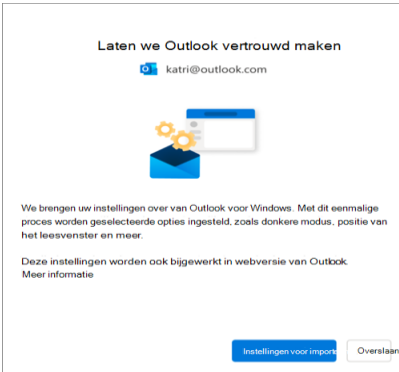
Laten we Outlook vertrouwd maken

katri@outlook.com

We brengen uw instellingen over van Outlook voor Windows. Met dit eenmalige proces worden geselecteerde opties ingesteld, zoals donkere modus, positie van het leesvenster en meer.

Deze instellingen worden ook bijgewerkt in webversie van Outlook.
Meer informatie

Instellingen voor import

Overslaan